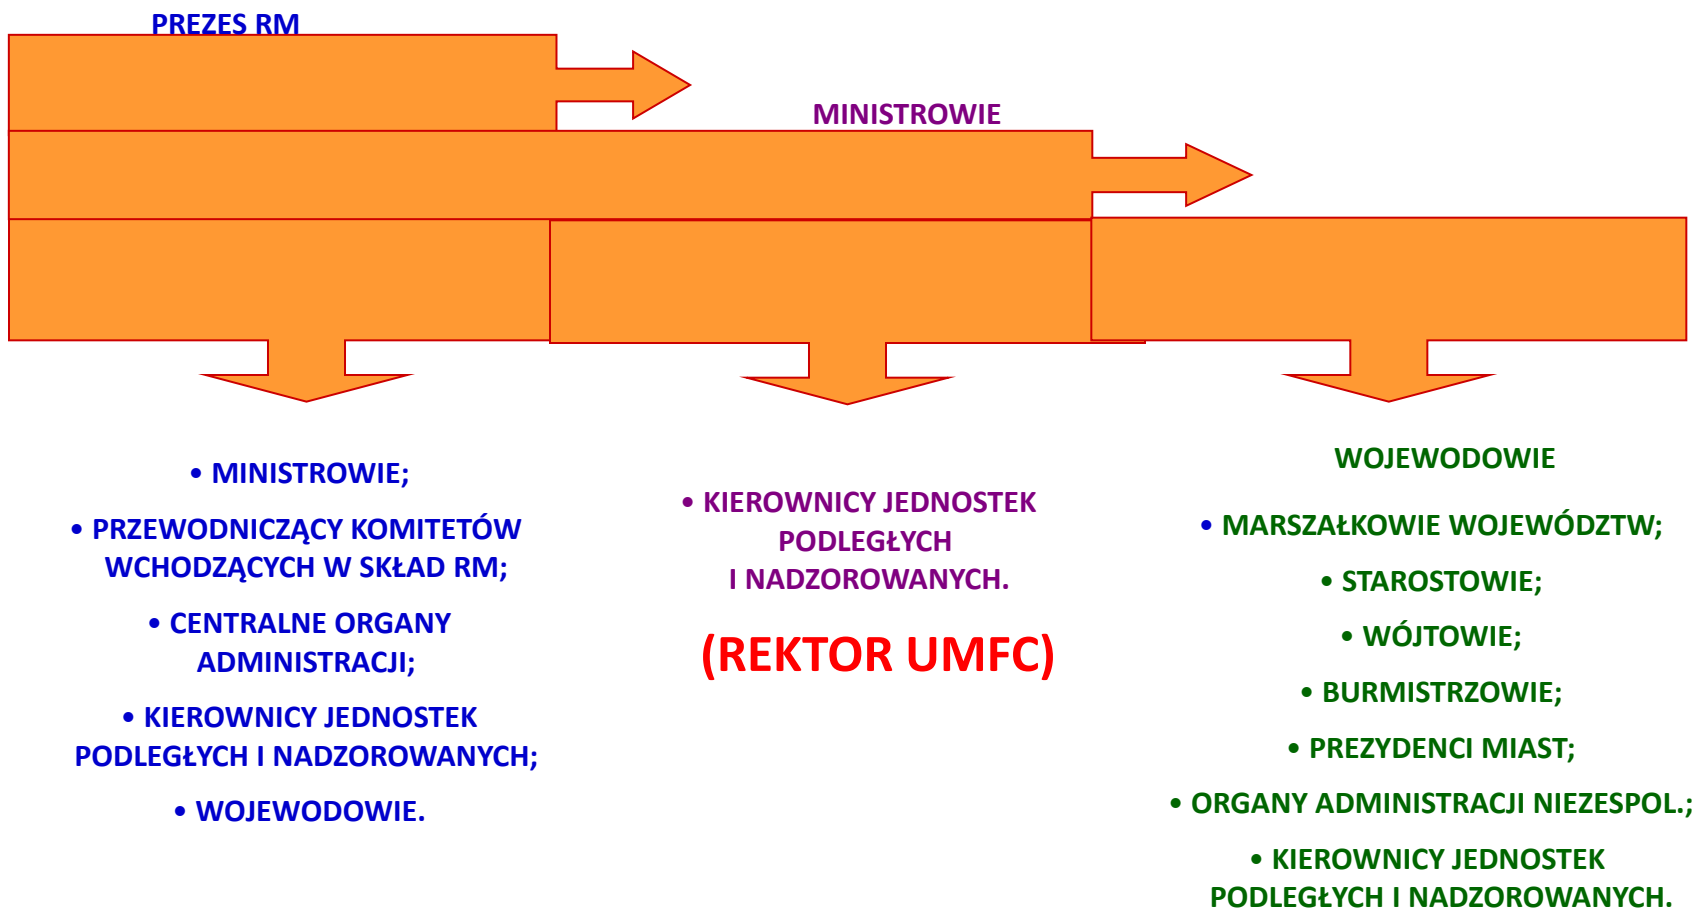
PREZES RM

MINISTROWIE

• MINISTROWIE;

• PRZEWODNICZĄCY KOMITETÓW WCHODZĄCYCH W SKŁAD RM;

• CENTRALNE ORGANY ADMINISTRACJI;

• KIEROWNICY JEDNOSTEK PODLEGŁYCH I NADZOROWANYCH;

• WOJEWODOWIE.

• KIEROWNICY JEDNOSTEK PODLEGŁYCH I NADZOROWANYCH.

(REKTOR UMFC)

WOJEWODOWIE

• MARSZAŁKOWIE WOJEWÓDZTW;

• STAROSTOWIE;

• WÓJTOWIE;

• BURMISTRZOWIE;

• PREZYDENCI MIAST;

• ORGANY ADMINISTRACJI NIEZESPOL.;

• KIEROWNICY JEDNOSTEK PODLEGŁYCH I NADZOROWANYCH.